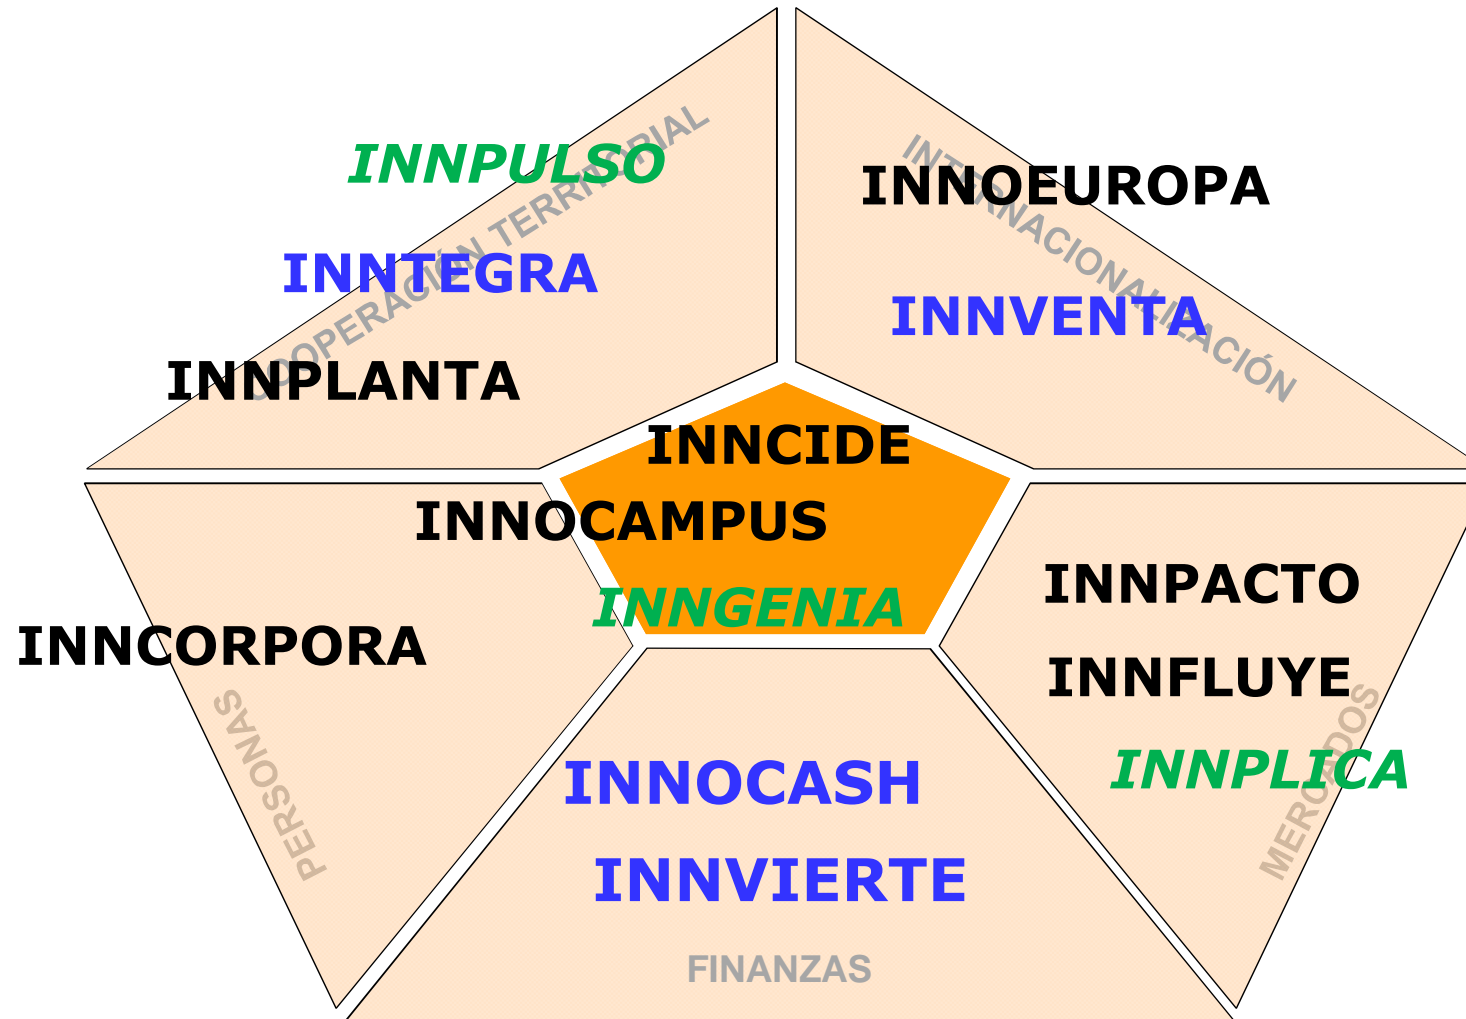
INNPULSO
COOPERACIÓN TERRITORIAL
INNTEGRA
INNPLANTA

INNOEUROPA
INTERNACIONALIZACIÓN
INNVENTA

INNCIDE
INNOCAMPUS
INNGENIA

INNCORPORA
PERSONAS

INNPACTO
INNFLUYE
INNPLICA
MERCADOS

INNOCASH
INNVIERTE
FINANZAS